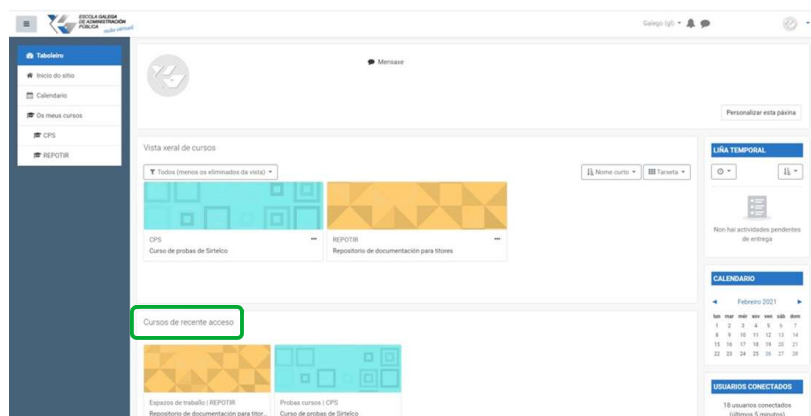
ESCOLA GALEGA DE ADMINISTRACIÓN PÚBLICA
Galego (gl)

Taboleiro
Inicio do sitio
Calendario
Os meus cursos
CPS
REPOTIR

Mensaxe

Personalizar esta páxina

Vista xeral de cursos

Todos (menos os eliminados da vista)
Nome curto
Tarxeta

CPS
Curso de probas de Sirtelco

REPOTIR
Repositorio de documentación para titores

Cursos de recente acceso

Espazos de traballo | REPOTIR
Repositorio de documentación para titor...

Probas cursos | CPS
Curso de probas de Sirtelco

LIÑA TEMPORAL

Non hai actividades pendentes de entrega

CALENDARIO

Febreiro 2021

| lun | mar | mér | xov | ven | sáb | dom |
|---|---|---|---|---|---|---|
| 1 | 2 | 3 | 4 | 5 | 6 | 7 |
| 8 | 9 | 10 | 11 | 12 | 13 | 14 |
| 15 | 16 | 17 | 18 | 19 | 20 | 21 |
| 22 | 23 | 24 | 25 | 26 | 27 | 28 |

USUARIOS CONECTADOS

18 usuarios conectados (últimos 5 minutos)